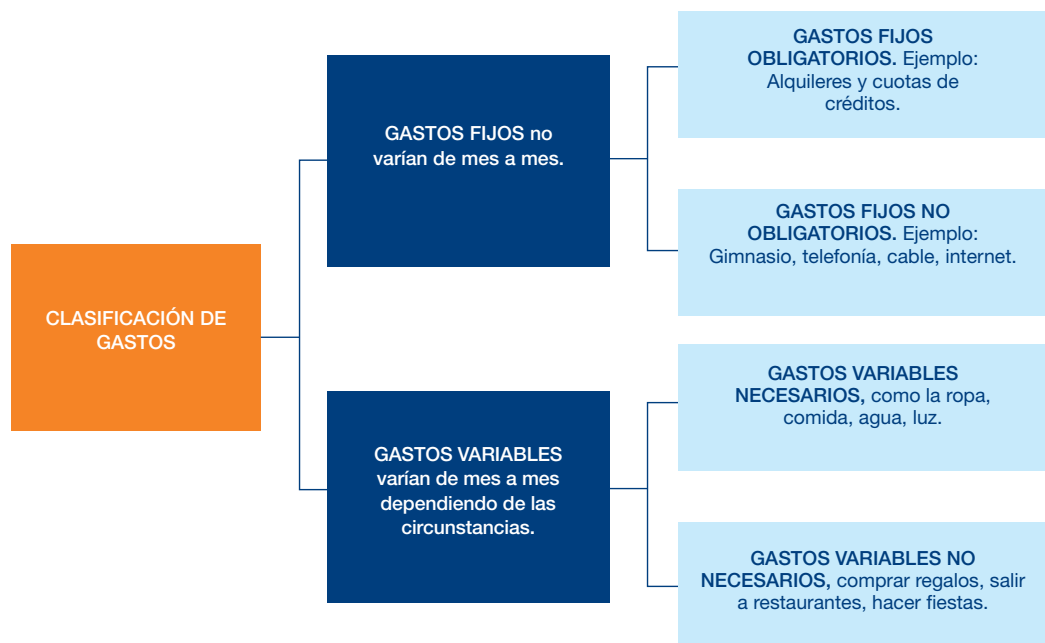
CLASIFICACIÓN DE GASTOS

GASTOS FIJOS no varían de mes a mes.

GASTOS FIJOS OBLIGATORIOS. Ejemplo: Alquileres y cuotas de créditos.

GASTOS FIJOS NO OBLIGATORIOS. Ejemplo: Gimnasio, telefonía, cable, internet.

GASTOS VARIABLES varían de mes a mes dependiendo de las circunstancias.

GASTOS VARIABLES NECESARIOS, como la ropa, comida, agua, luz.

GASTOS VARIABLES NO NECESARIOS, comprar regalos, salir a restaurantes, hacer fiestas.